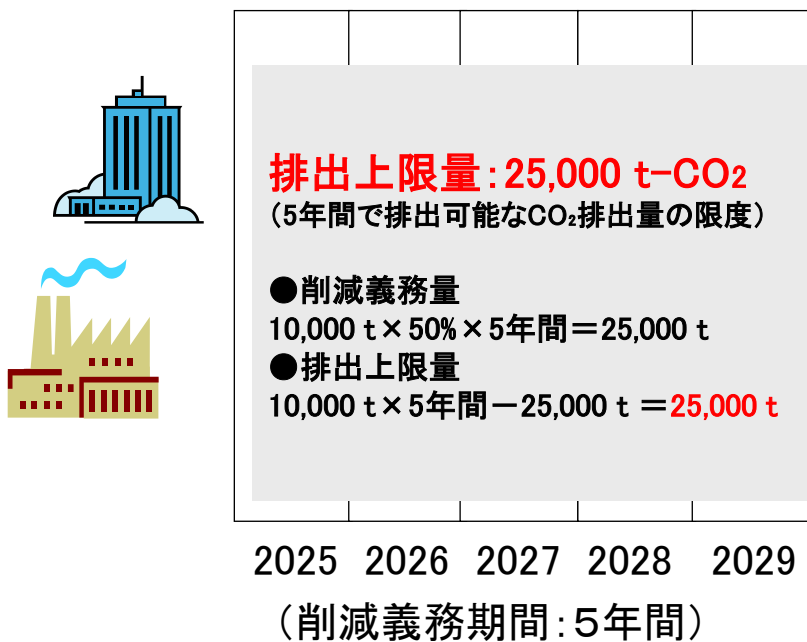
排出上限量：25,000 t-$CO_2$
（5年間で排出可能な$CO_2$排出量の限度）

●削減義務量
10,000 t × 50% × 5年間 ＝ 25,000 t
●排出上限量
10,000 t × 5年間 － 25,000 t ＝ 25,000 t

2025 2026 2027 2028 2029
（削減義務期間：5年間）